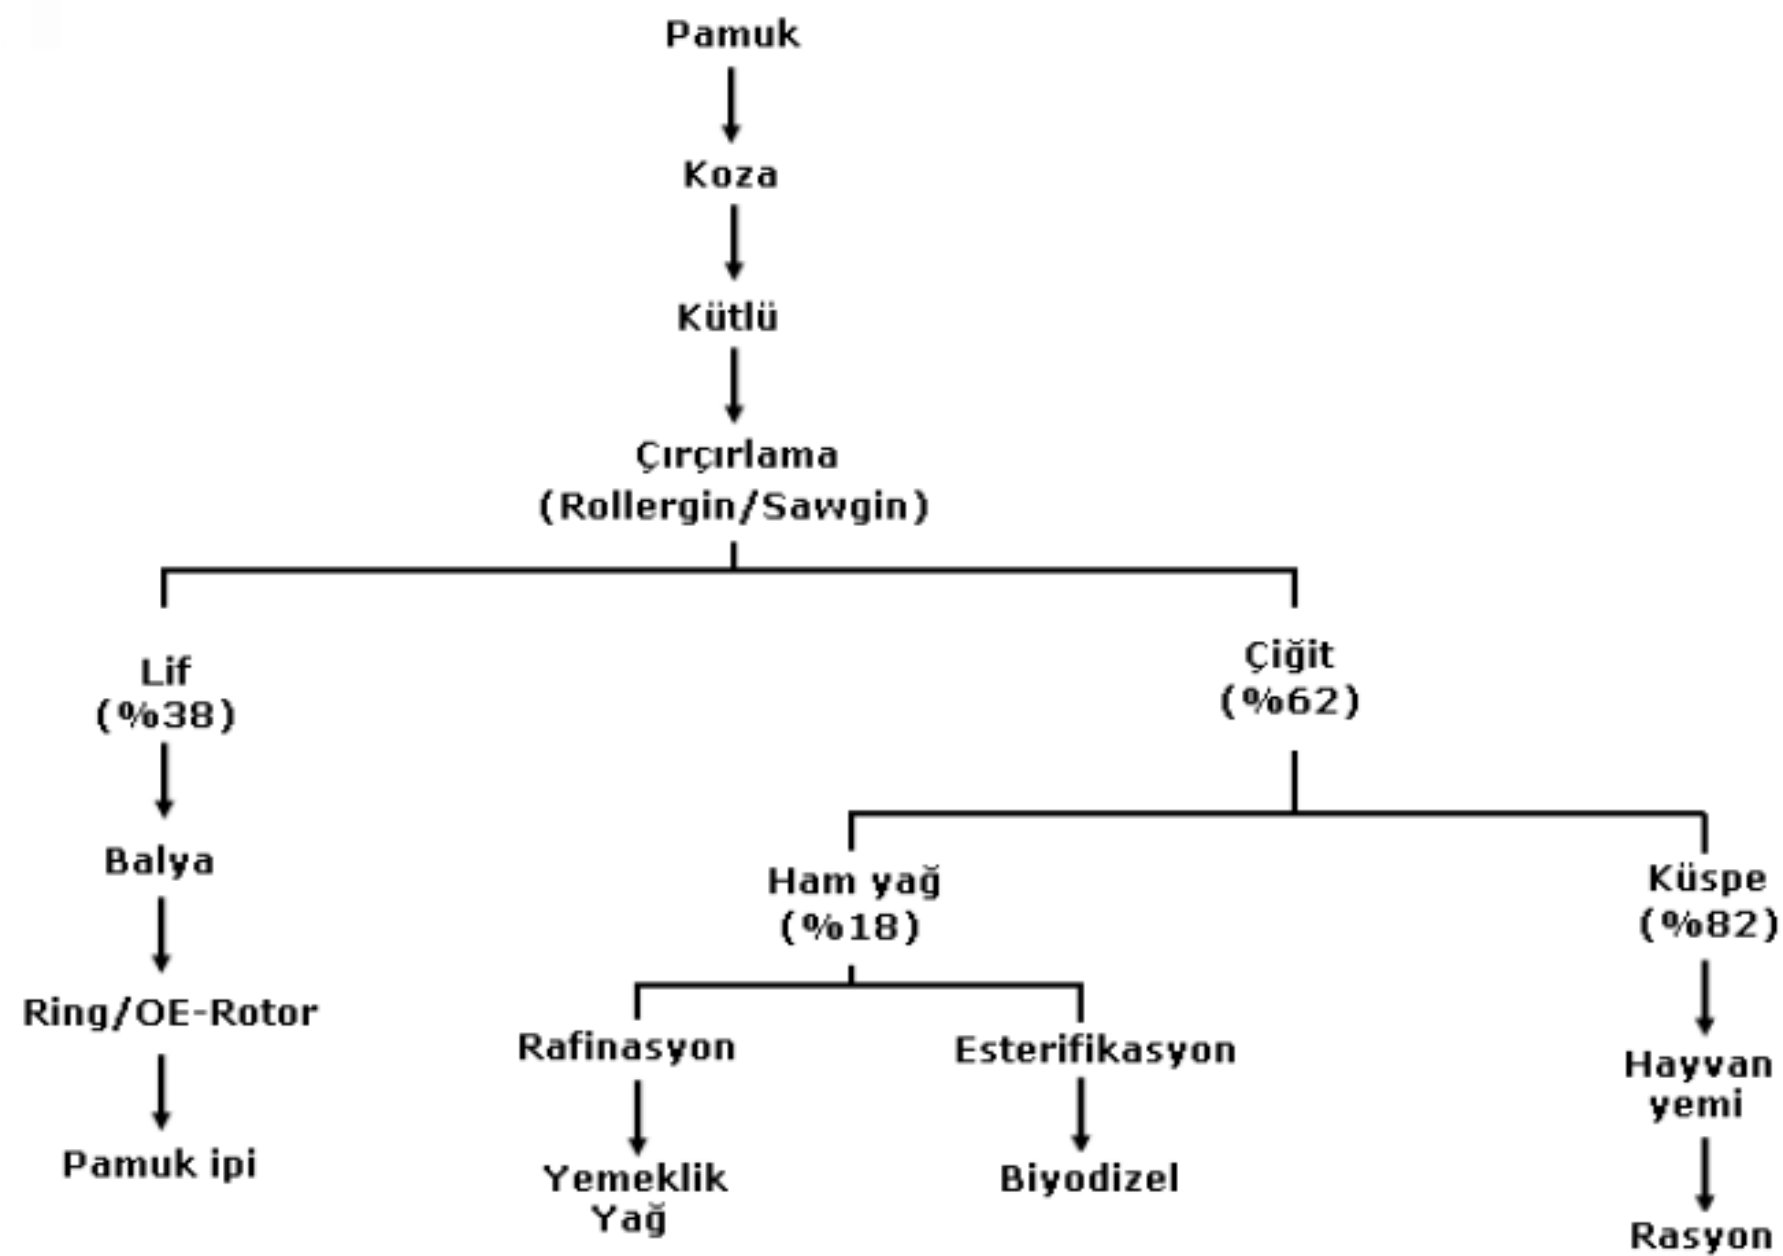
Pamuk

Koza

Kütlü

Çırçırlama
(Rollergin/Sawgin)

Lif
(%38)

Balya

Ring/OE-Rotor

Pamuk ipi

Çiğit
(%62)

Ham yağ
(%18)

Rafinasyon

Yemeklik Yağ

Esterifikasyon

Biyodizel

Küspe
(%82)

Hayvan yemi

Rasyon